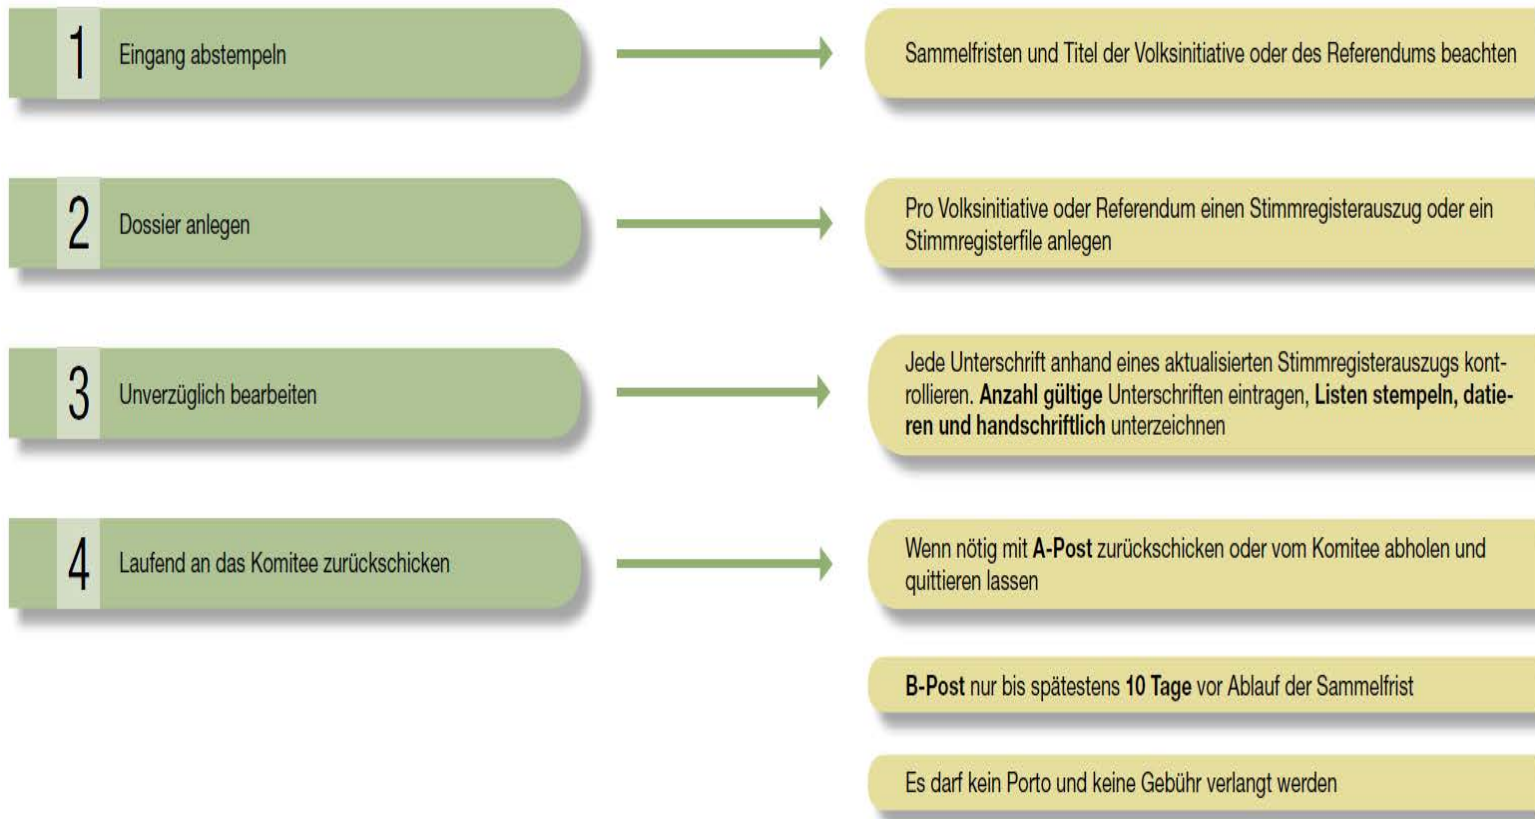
1 Eingang abstempeln

Sammelfristen und Titel der Volksinitiative oder des Referendums beachten

2 Dossier anlegen

Pro Volksinitiative oder Referendum einen Stimmregisterauszug oder ein Stimmregisterfile anlegen

3 Unverzüglich bearbeiten

Jede Unterschrift anhand eines aktualisierten Stimmregisterauszugs kontrollieren. Anzahl gültige Unterschriften eintragen, Listen stempeln, datieren und handschriftlich unterzeichnen

4 Laufend an das Komitee zurückschicken

Wenn nötig mit A-Post zurückschicken oder vom Komitee abholen und quittieren lassen

B-Post nur bis spätestens 10 Tage vor Ablauf der Sammelfrist

Es darf kein Porto und keine Gebühr verlangt werden